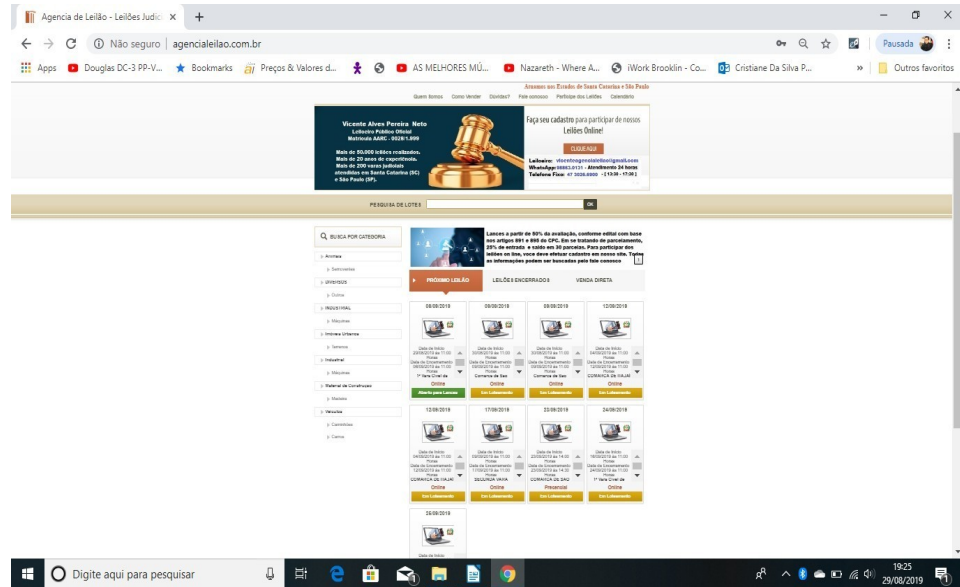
Agencia de Leilão - Leilões Judic ×

Não seguro | agencialeilao.com.br

Pausada

Apps Douglas DC-3 PP-V... Bookmarks Preços & Valores d... AS MELHORES MÚ... Nazareth - Where A... iWork Brooklin - Co... Cristiane Da Silva P... » Outros favoritos

Atuamos nos Estados de Santa Catarina e São Paulo

Quem Somos Como Vender Dúvidas? Fale conosco Perfil dos Leilões Calendário

Vicente Alves Pereira Neto
Leiloeiro Público Oficial
Matrícula AARC - 0528/1.999

Mais de 50.000 leilões realizados.
Mais de 20 anos de experiência.
Mais de 200 varas judiciais atendidas em Santa Catarina (SC) e São Paulo (SP).

Faça seu cadastro para participar de nossos Leilões Online!

CLIQUE AQUI

Leiloeiro: vicente@agencialeilao@gmail.com
WhatsApp: 98863.0131 - Atendimento 24 horas
Telefone Fixo: 47 3026.6500 - (13:30 - 17:00)

PESQUISA DE LOTES OK

BUSCA POR CATEGORIA

Lances a partir de 50% da avaliação, conforme edital com base nos artigos 891 e 895 do CPC. Em se tratando de parcelamento, 25% de entrada e saldo em 30 parcelas. Para participar dos leilões on line, voce deve efetuar cadastro em nosso site. Todas as informações podem ser buscadas pelo fale conosco

Animais
Semoventes
diversos
Outros
INDUSTRIAL
Máquinas
Imóveis Urbanos
Terrenos
Industrial
Máquinas
Material de Construção
Madeira
Veículos
Caminhões
Carros

PRÓXIMO LEILÃO LEILÕES ENCERRADOS VENDA DIRETA

| 08/08/2019 | 09/08/2019 | 09/08/2019 | 12/08/2019 |
|---|---|---|---|
| Data de Início / Data de Encerramento / Praças / 1ª Vara Cível de / Online / Aberto para Lances | Data de Início / Data de Encerramento / Praças / Comarca de Sao / Online / Em Loteamento | Data de Início / Data de Encerramento / Praças / Comarca de Sao / Online / Em Loteamento | Data de Início / Data de Encerramento / Praças / COMARCA DE ITAJAÍ / Online / Em Loteamento |

| 12/09/2019 | 17/09/2019 | 23/09/2019 | 24/09/2019 |
|---|---|---|---|
| Data de Início / Data de Encerramento / Praças / COMARCA DE ITAJAÍ / Online / Em Loteamento | Data de Início / Data de Encerramento / Praças / SEGUNDA VARA / Online / Em Loteamento | Data de Início / Data de Encerramento / Praças / COMARCA DE SAO / Presencial / Em Loteamento | Data de Início / Data de Encerramento / Praças / 1ª Vara Cível de / Online / Em Loteamento |

26/09/2019
Data de Início

Digite aqui para pesquisar

19:25
29/08/2019